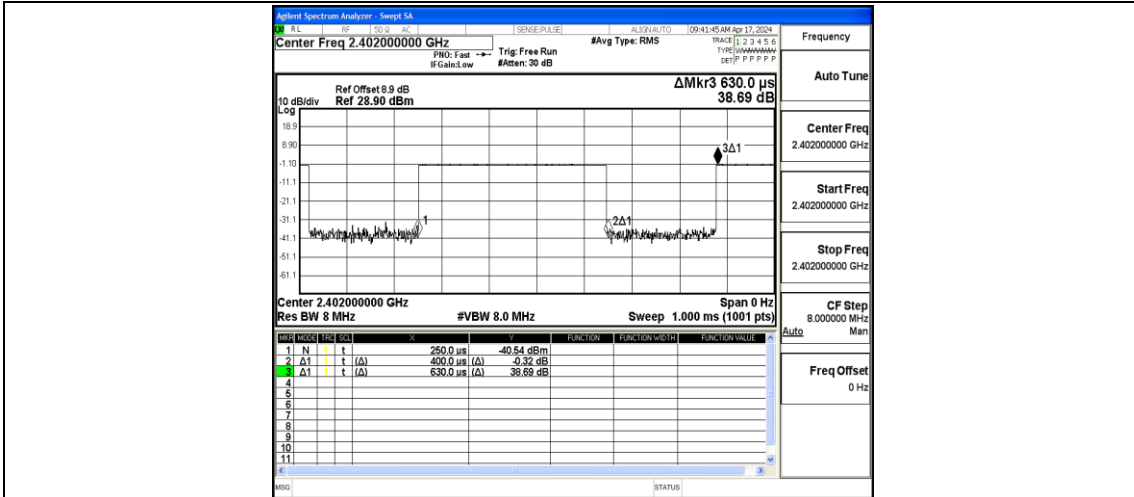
Agilent Spectrum Analyzer - Swept SA

RL RF 50 Ω AC SENSE:PULSE ALIGN AUTO 09:41:45 AM Apr 17, 2024

Center Freq 2.402000000 GHz

PNO: Fast IFGain:Low

Trig: Free Run #Atten: 30 dB

#Avg Type: RMS

TRACE 1 2 3 4 5 6 TYPE WWWWWW DET P P P P P P

Frequency

Ref Offset 8.9 dB 10 dB/div Ref 28.90 dBm

ΔMkr3 630.0 µs 38.69 dB

Log

18.9
8.90
-1.10
-11.1
-21.1
-31.1
-41.1
-51.1
-61.1

1

2Δ1

3Δ1

Center 2.402000000 GHz
Res BW 8 MHz #VBW 8.0 MHz Span 0 Hz Sweep 1.000 ms (1001 pts)

Auto Tune

Center Freq 2.402000000 GHz

Start Freq 2.402000000 GHz

Stop Freq 2.402000000 GHz

CF Step 8.000000 MHz Auto Man

Freq Offset 0 Hz

| MKR | MODE | TRC | SCL | X | Y | FUNCTION | FUNCTION WIDTH | FUNCTION VALUE |
|---|---|---|---|---|---|---|---|---|
| 1 | N | 1 | t | 250.0 µs | -40.54 dBm | | | |
| 2 | Δ1 | 1 | t (Δ) | 400.0 µs (Δ) | -0.32 dB | | | |
| 3 | Δ1 | 1 | t (Δ) | 630.0 µs (Δ) | 38.69 dB | | | |
| 4 | | | | | | | | |
| 5 | | | | | | | | |
| 6 | | | | | | | | |
| 7 | | | | | | | | |
| 8 | | | | | | | | |
| 9 | | | | | | | | |
| 10 | | | | | | | | |
| 11 | | | | | | | | |

MSG STATUS